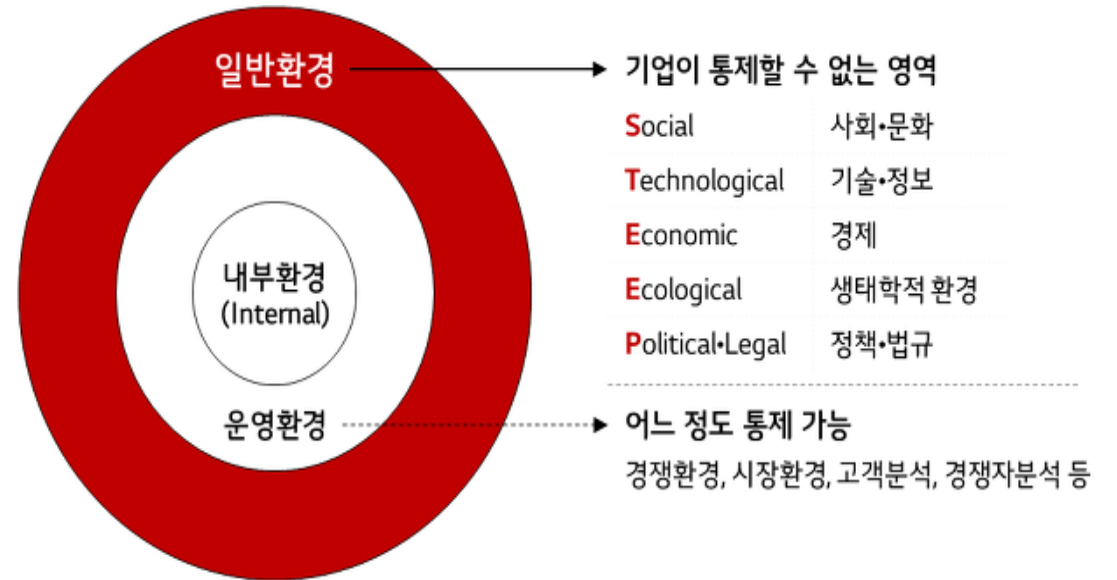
일반환경

내부환경
(Internal)

운영환경

기업이 통제할 수 없는 영역

| | |
|---|---|
| Social | 사회•문화 |
| Technological | 기술•정보 |
| Economic | 경제 |
| Ecological | 생태학적 환경 |
| Political•Legal | 정책•법규 |

어느 정도 통제 가능

경쟁환경, 시장환경, 고객분석, 경쟁자분석 등